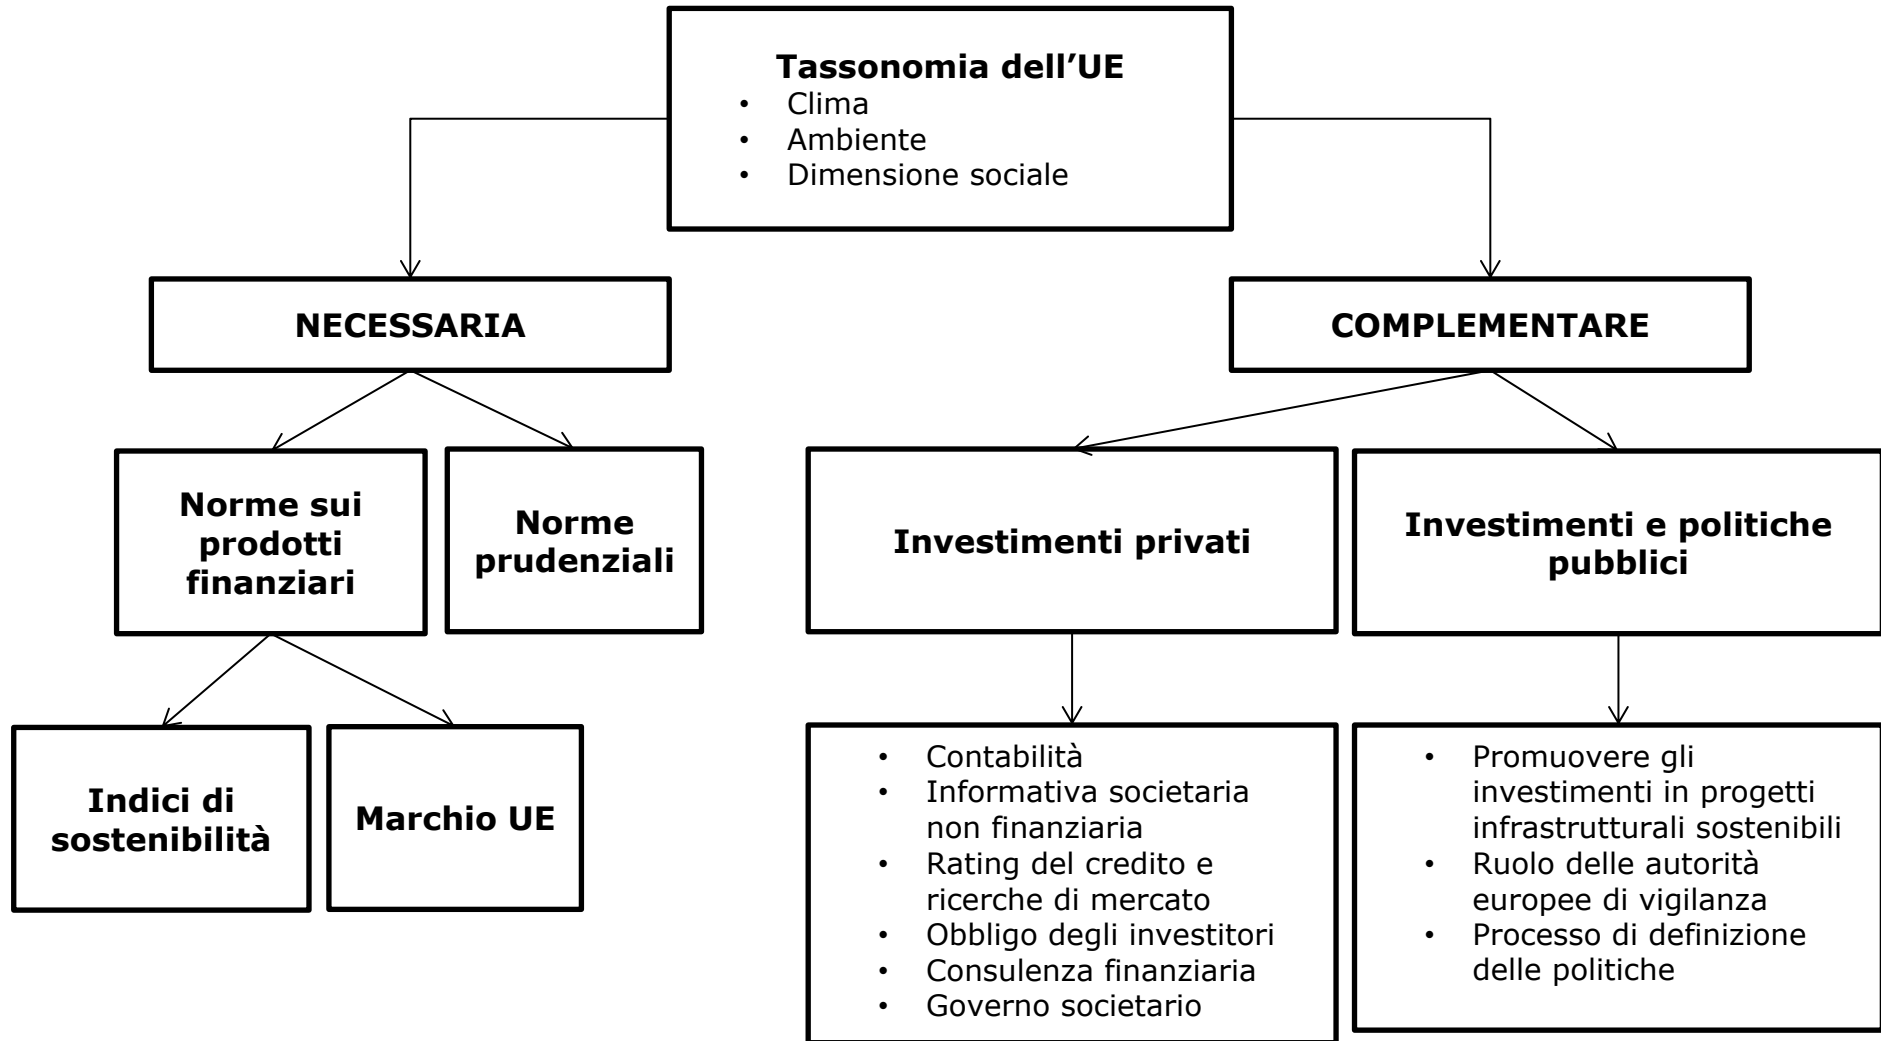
**Tassonomia dell'UE**
- Clima
- Ambiente
- Dimensione sociale

**NECESSARIA**

**Norme sui prodotti finanziari**

**Norme prudenziali**

**Indici di sostenibilità**

**Marchio UE**

**COMPLEMENTARE**

**Investimenti privati**

- Contabilità
- Informativa societaria non finanziaria
- Rating del credito e ricerche di mercato
- Obbligo degli investitori
- Consulenza finanziaria
- Governo societario

**Investimenti e politiche pubblici**

- Promuovere gli investimenti in progetti infrastrutturali sostenibili
- Ruolo delle autorità europee di vigilanza
- Processo di definizione delle politiche